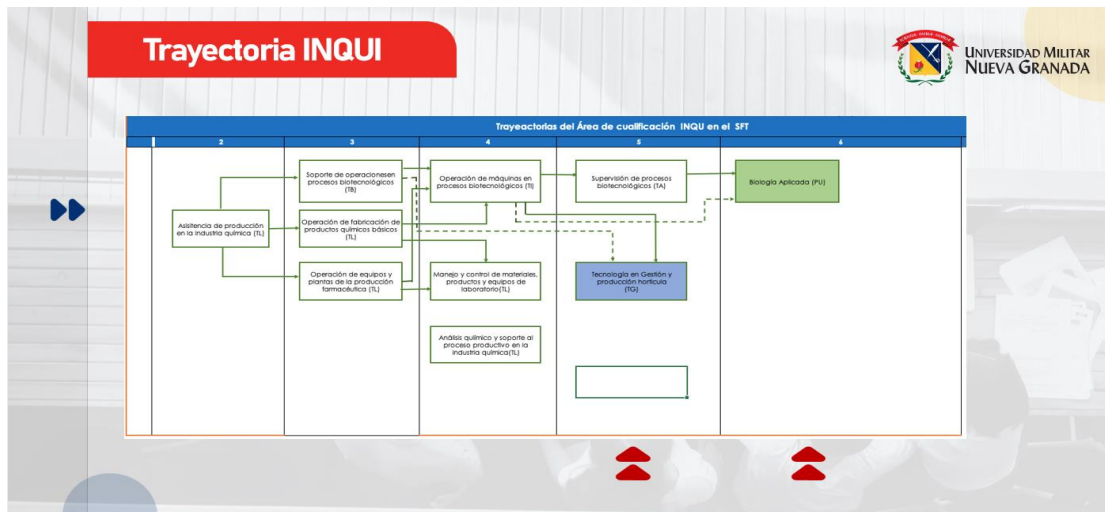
Trayectoria INQUI

UNIVERSIDAD MILITAR NUEVA GRANADA

Trayeactorias del Área de cualificación INQU en el SFT

| 2 | 3 | 4 | 5 | 6 |
|---|---|---|---|---|
| Asistencia de producción en la industria química (TL) | Soporte de operacionesen procesos biotecnológicos (TB) | Operación de máquinas en procesos biotecnológicos (TI) | Supervisión de procesos biotecnológicos (TA) | Biología Aplicada (PU) |
| | Operación de fabricación de productos químicos básicos (TL) | Manejo y control de materiales, productos y equipos de laboratorio(TL) | Tecnología en Gestión y producción hortícula (TG) | |
| | Operación de equipos y plantas de la producción farmacéutica (TL) | Análisis químico y soporte al proceso productivo en la industria química(TL) | | |